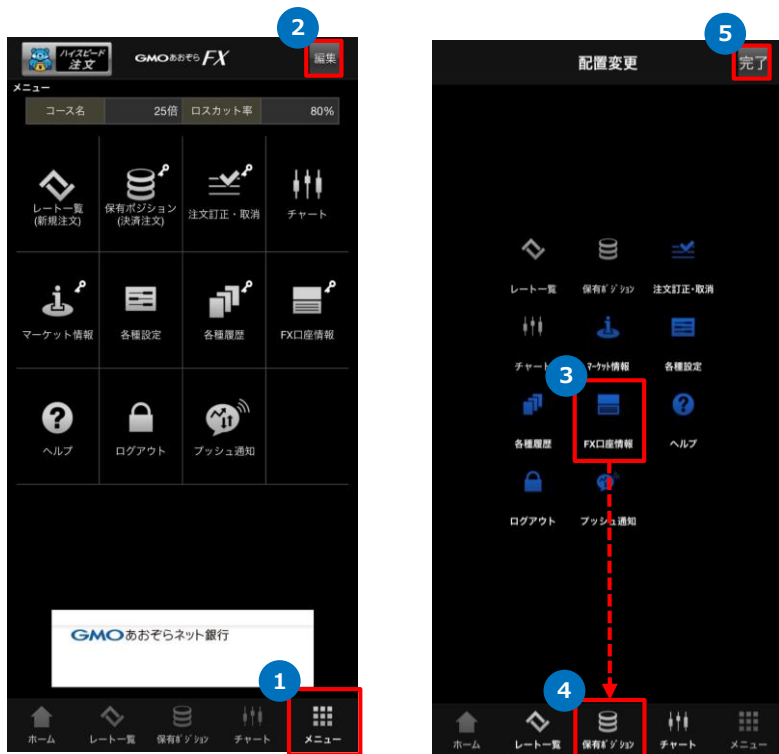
ハイスピード 注文
GMOあおぞらFX
2
編集
メニュー

| コース名 | 25倍 | ロスカット率 | 80% |
|---|---|---|---|

レート一覧 (新規注文)
保有ポジション (決済注文)
注文訂正・取消
チャート
マーケット情報
各種設定
各種履歴
FX口座情報
ヘルプ
ログアウト
プッシュ通知

GMOあおぞらネット銀行

1
ホーム
レート一覧
保有ポジション
チャート
メニュー

配置変更
5
完了

レート一覧
保有ポジション
注文訂正・取消
チャート
マーケット情報
各種設定
3
各種履歴
FX口座情報
ヘルプ
ログアウト
プッシュ通知

4
ホーム
レート一覧
保有ポジション
チャート
メニュー